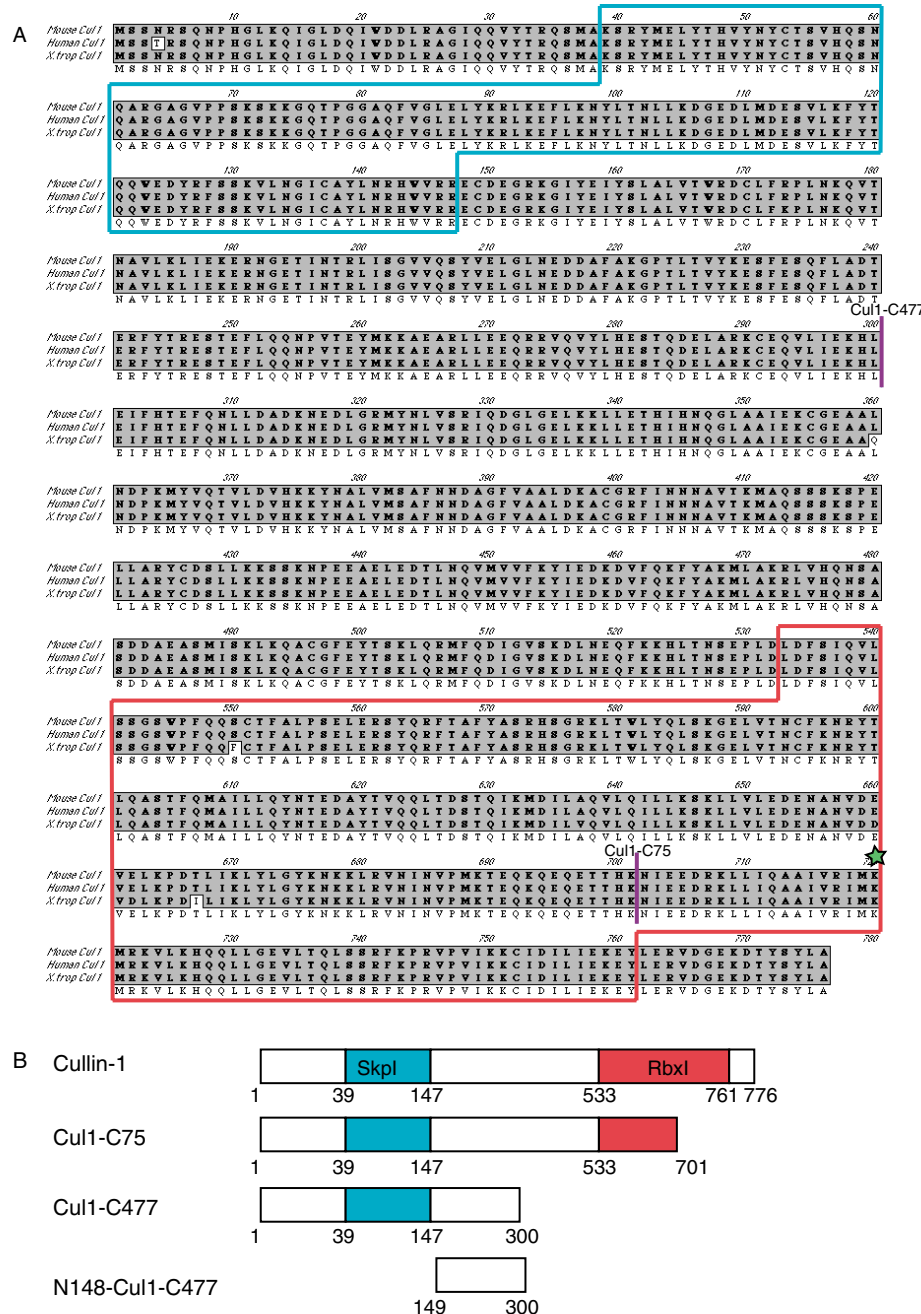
A

| | 10 | 20 | 30 | 40 | 50 | 60 |
|---|---|---|---|---|---|---|
| Mouse Cul 1 | MSSNRSQNPHGLKQIGLDQIWDDLRAGIQQVYTRQSMAKSRYMELYTHVYNYCTSVHQSN | | | | | |
| Human Cul 1 | MSSTRSQNPHGLKQIGLDQIWDDLRAGIQQVYTRQSMAKSRYMELYTHVYNYCTSVHQSN | | | | | |
| X.trop Cul 1 | MSSNRSQNPHGLKQIGLDQIWDDLRAGIQQVYTRQSMAKSRYMELYTHVYNYCTSVHQSN | | | | | |
| | MSSNRSQNPHGLKQIGLDQIWDDLRAGIQQVYTRQSMAKSRYMELYTHVYNYCTSVHQSN | | | | | |

Mouse Cul 1 QARGAGVPPSKSKKGQTPGGAQFVGLELYKRLKEFLKNYLTNLLKDGEDLMDESVLKFYT
Human Cul 1 QARGAGVPPSKSKKGQTPGGAQFVGLELYKRLKEFLKNYLTNLLKDGEDLMDESVLKFYT
X.trop Cul 1 QARGAGVPPSKSKKGQTPGGAQFVGLELYKRLKEFLKNYLTNLLKDGEDLMDESVLKFYT
QARGAGVPPSKSKKGQTPGGAQFVGLELYKRLKEFLKNYLTNLLKDGEDLMDESVLKFYT
70 80 90 100 110 120

130 140 150 160 170 180
Mouse Cul 1 QQWEDYRFSSKVLNGICAYLNRHWVRRECDEGRKGIYEIYSLALVTWRDCLFRPLNKQVT
Human Cul 1 QQWEDYRFSSKVLNGICAYLNRHWVRRECDEGRKGIYEIYSLALVTWRDCLFRPLNKQVT
X.trop Cul 1 QQWEDYRFSSKVLNGICAYLNRHWVRRECDEGRKGIYEIYSLALVTWRDCLFRPLNKQVT
QQWEDYRFSSKVLNGICAYLNRHWVRRECDEGRKGIYEIYSLALVTWRDCLFRPLNKQVT

190 200 210 220 230 240
Mouse Cul 1 NAVLKLIEKERNGETINTRLISGVVQSYVELGLNEDDAFAKGPTLTVYKESFESQFLADT
Human Cul 1 NAVLKLIEKERNGETINTRLISGVVQSYVELGLNEDDAFAKGPTLTVYKESFESQFLADT
X.trop Cul 1 NAVLKLIEKERNGETINTRLISGVVQSYVELGLNEDDAFAKGPTLTVYKESFESQFLADT
NAVLKLIEKERNGETINTRLISGVVQSYVELGLNEDDAFAKGPTLTVYKESFESQFLADT

Cul1-C477
250 260 270 280 290 300
Mouse Cul 1 ERFYTRESTEFLQQNPVTEYMKKAEARLLEEQRRVQVYLHESTQDELARKCEQVLIEKHL
Human Cul 1 ERFYTRESTEFLQQNPVTEYMKKAEARLLEEQRRVQVYLHESTQDELARKCEQVLIEKHL
X.trop Cul 1 ERFYTRESTEFLQQNPVTEYMKKAEARLLEEQRRVQVYLHESTQDELARKCEQVLIEKHL
ERFYTRESTEFLQQNPVTEYMKKAEARLLEEQRRVQVYLHESTQDELARKCEQVLIEKHL

310 320 330 340 350 360
Mouse Cul 1 EIFHTEFQNLLDADKNEDLGRMYNLVSRIQDGLGELKKLLETHIHNQGLAAIEKCGEAAL
Human Cul 1 EIFHTEFQNLLDADKNEDLGRMYNLVSRIQDGLGELKKLLETHIHNQGLAAIEKCGEAAL
X.trop Cul 1 EIFHTEFQNLLDADKNEDLGRMYNLVSRIQDGLGELKKLLETHIHNQGLAAIEKCGEAAQ
EIFHTEFQNLLDADKNEDLGRMYNLVSRIQDGLGELKKLLETHIHNQGLAAIEKCGEAAL

370 380 390 400 410 420
Mouse Cul 1 NDPKMYVQTVLDVHKKYNALVMSAFNNDAGFVAALDKACGRFINNNAVTKMAQSSSKSPE
Human Cul 1 NDPKMYVQTVLDVHKKYNALVMSAFNNDAGFVAALDKACGRFINNNAVTKMAQSSSKSPE
X.trop Cul 1 NDPKMYVQTVLDVHKKYNALVMSAFNNDAGFVAALDKACGRFINNNAVTKMAQSSSKSPE
NDPKMYVQTVLDVHKKYNALVMSAFNNDAGFVAALDKACGRFINNNAVTKMAQSSSKSPE

430 440 450 460 470 480
Mouse Cul 1 LLARYCDSLLKKSSKNPEEAELEDTLNQVMVVFKYIEDKDVFQKFYAKMLAKRLVHQNSA
Human Cul 1 LLARYCDSLLKKSSKNPEEAELEDTLNQVMVVFKYIEDKDVFQKFYAKMLAKRLVHQNSA
X.trop Cul 1 LLARYCDSLLKKSSKNPEEAELEDTLNQVMVVFKYIEDKDVFQKFYAKMLAKRLVHQNSA
LLARYCDSLLKKSSKNPEEAELEDTLNQVMVVFKYIEDKDVFQKFYAKMLAKRLVHQNSA

490 500 510 520 530 540
Mouse Cul 1 SDDAEASMISKLKQACGFEYTSKLQRMFQDIGVSKDLNEQFKKHLTNSEPLDLDFSIQVL
Human Cul 1 SDDAEASMISKLKQACGFEYTSKLQRMFQDIGVSKDLNEQFKKHLTNSEPLDLDFSIQVL
X.trop Cul 1 SDDAEASMISKLKQACGFEYTSKLQRMFQDIGVSKDLNEQFKKHLTNSEPLDLDFSIQVL
SDDAEASMISKLKQACGFEYTSKLQRMFQDIGVSKDLNEQFKKHLTNSEPLDLDFSIQVL

550 560 570 580 590 600
Mouse Cul 1 SSGSWPFQQSCTFALPSELERSYQRFTAFYASRHSGRKLTWLYQLSKGELVTNCFKNRYT
Human Cul 1 SSGSWPFQQSCTFALPSELERSYQRFTAFYASRHSGRKLTWLYQLSKGELVTNCFKNRYT
X.trop Cul 1 SSGSWPFQQFCTFALPSELERSYQRFTAFYASRHSGRKLTWLYQLSKGELVTNCFKNRYT
SSGSWPFQQSCTFALPSELERSYQRFTAFYASRHSGRKLTWLYQLSKGELVTNCFKNRYT

610 620 630 640 650 660
Mouse Cul 1 LQASTFQMAILLQYNTEDAYTVQQLTDSTQIKMDILAQVLQILLKSKLLVLEDENANVDE
Human Cul 1 LQASTFQMAILLQYNTEDAYTVQQLTDSTQIKMDILAQVLQILLKSKLLVLEDENANVDE
X.trop Cul 1 LQASTFQMAILLQYNTEDAYTVQQLTDSTQIKMDILAQVLQILLKSKLLVLEDENANVDD
LQASTFQMAILLQYNTEDAYTVQQLTDSTQIKMDILAQVLQILLKSKLLVLEDENANVDE

Cul1-C75
670 680 690 700 710 720
Mouse Cul 1 VELKPDTLIKLYLGYKNKKLRVNINVPMKTEQKQEQETTHKNIEEDRKLLIQAAIVRIMK
Human Cul 1 VELKPDTLIKLYLGYKNKKLRVNINVPMKTEQKQEQETTHKNIEEDRKLLIQAAIVRIMK
X.trop Cul 1 VDLKPDILIKLYLGYKNKKLRVNINVPMKTEQKQEQETTHKNIEEDRKLLIQAAIVRIMK
VELKPDTLIKLYLGYKNKKLRVNINVPMKTEQKQEQETTHKNIEEDRKLLIQAAIVRIMK

730 740 750 760 770 780
Mouse Cul 1 MRKVLKHQQLLGEVLTQLSSRFKPRVPVIKKCIDILIEKEYLERVDGEKDTYSYLA
Human Cul 1 MRKVLKHQQLLGEVLTQLSSRFKPRVPVIKKCIDILIEKEYLERVDGEKDTYSYLA
X.trop Cul 1 MRKVLKHQQLLGEVLTQLSSRFKPRVPVIKKCIDILIEKEYLERVDGEKDTYSYLA
MRKVLKHQQLLGEVLTQLSSRFKPRVPVIKKCIDILIEKEYLERVDGEKDTYSYLA

B

Cullin-1 SkpI RbxI
1 39 147 533 761 776

Cul1-C75
1 39 147 533 701

Cul1-C477
1 39 147 300

N148-Cul1-C477
149 300